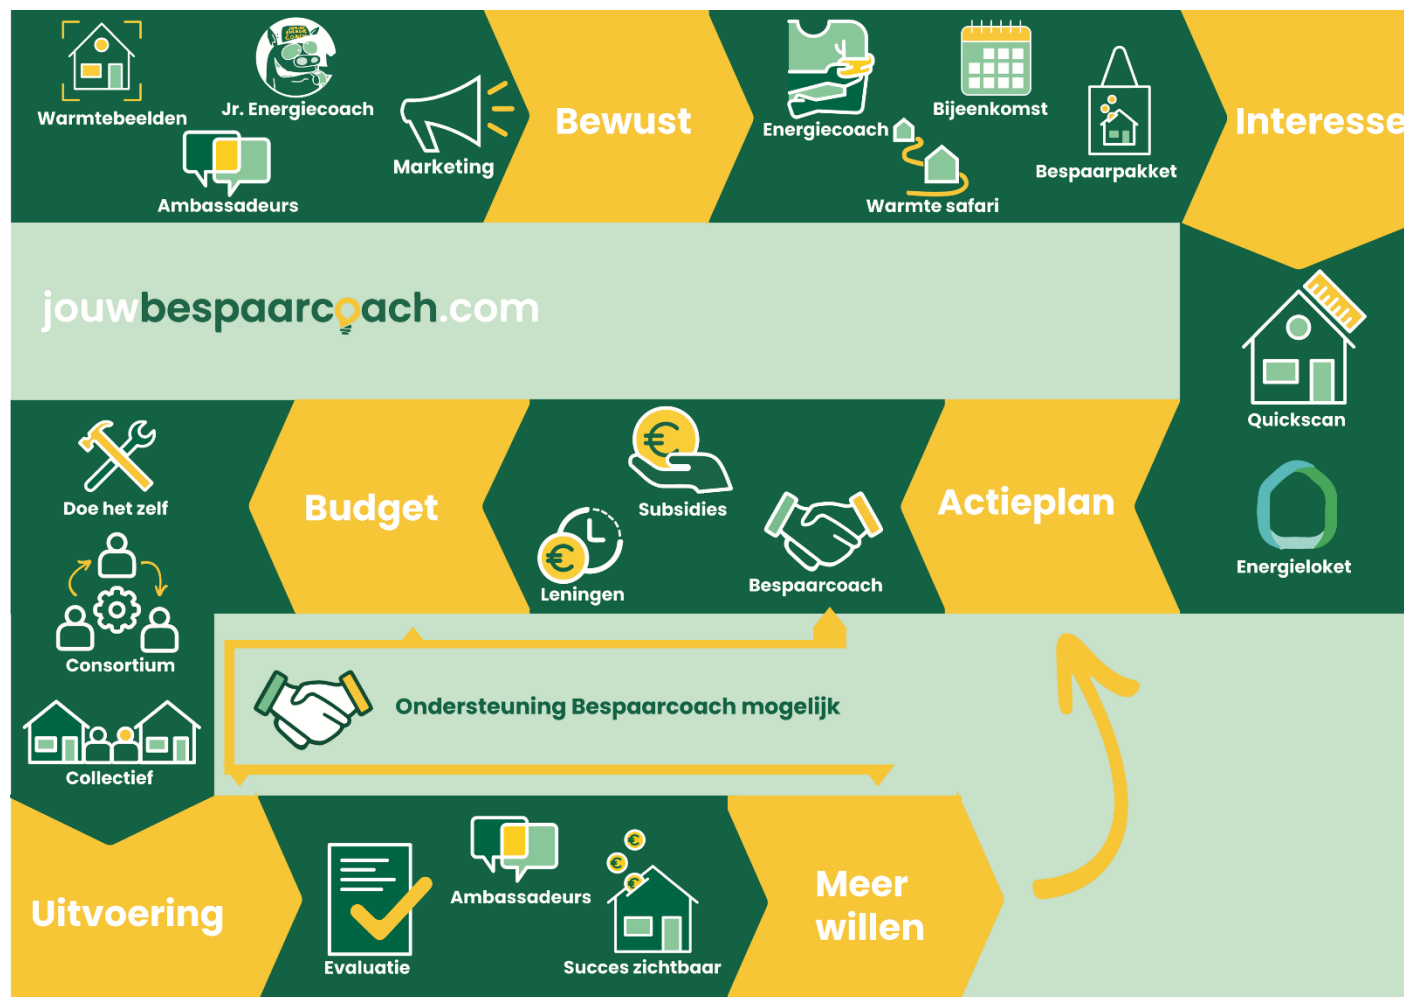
Warmtebeelden

Jr. Energiecoach

Ambassadeurs

Marketing

Bewust

Energiecoach

Bijeenkomst

Warmte safari

Bespaarpakket

Interesse

jouwbespaarcoach.com

Quickscan

Energieloket

Actieplan

Subsidies

Leningen

Bespaarcoach

Budget

Doe het zelf

Consortium

Collectief

Ondersteuning Bespaarcoach mogelijk

Uitvoering

Evaluatie

Ambassadeurs

Succes zichtbaar

Meer willen